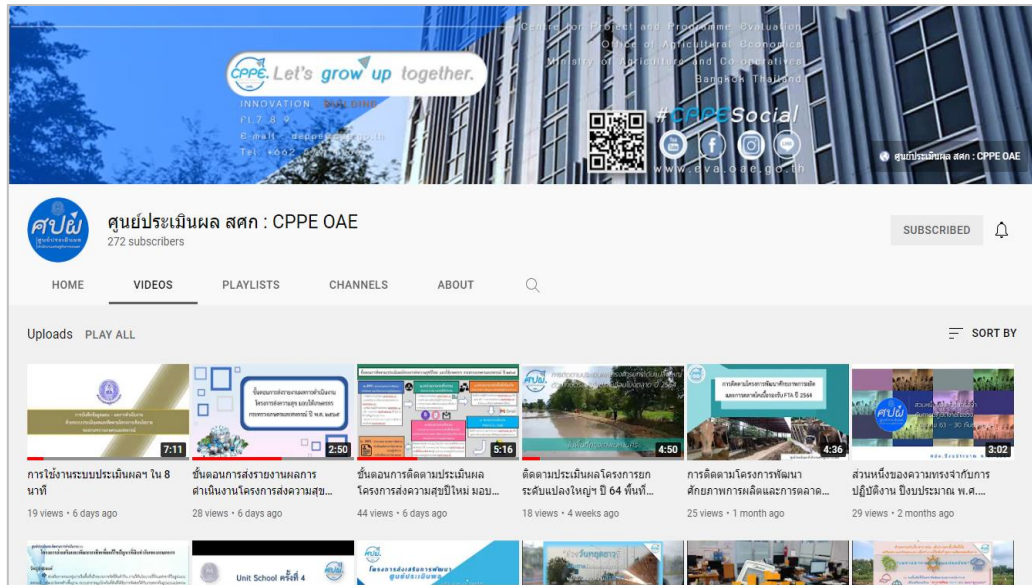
Center for Project and Programme Evaluation
Office of Agricultural Economics
Ministry of Agriculture and Cooperatives
Bangkok Thailand

CPPE. Let's grow up together.

INNOVATION BUILDING
Fl.7 8 9
E-mail : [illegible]
Tel. +662 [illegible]

#CPPESocial

www.eva.oae.go.th

ศูนย์ประเมินผล สศก : CPPE OAE

ศูนย์ประเมินผล สศก : CPPE OAE
272 subscribers

SUBSCRIBED

HOME
VIDEOS
PLAYLISTS
CHANNELS
ABOUT

Uploads PLAY ALL
SORT BY

7:11
การใช้งานระบบประเมินผลฯ ใน 8 นาที
19 views • 6 days ago

2:50
ขั้นตอนการส่งรายงานผลการดำเนินงานโครงการส่งความสุข...
28 views • 6 days ago

5:16
ขั้นตอนการติดตามประเมินผลโครงการส่งความสุขปีใหม่ มอบ...
44 views • 6 days ago

4:50
ติดตามประเมินผลโครงการยกระดับแปลงใหญ่ฯ ปี 64 พื้นที่...
18 views • 4 weeks ago

4:36
การติดตามโครงการพัฒนาศักยภาพการผลิตและการตลาด...
25 views • 1 month ago

3:02
ส่วนหนึ่งของความทรงจำกับการปฏิบัติงาน ปีงบประมาณ พ.ศ....
29 views • 2 months ago

Unit School ครั้งที่ 4